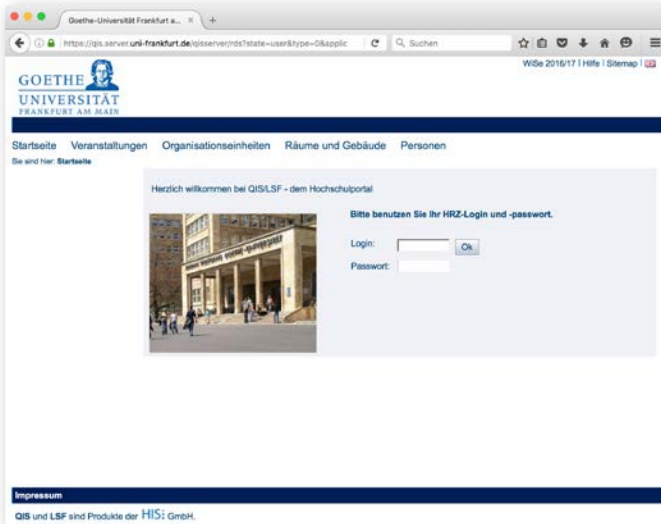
Goethe-Universität Frankfurt a... ×

https://qis.server.uni-frankfurt.de/qisserver/rds?state=user&type=0&applic

Suchen

WiSe 2016/17 | Hilfe | Sitemap

GOETHE
UNIVERSITÄT
FRANKFURT AM MAIN

Startseite Veranstaltungen Organisationseinheiten Räume und Gebäude Personen

Sie sind hier: Startseite

Herzlich willkommen bei QIS/LSF - dem Hochschulportal

Bitte benutzen Sie Ihr HRZ-Login und -passwort.

Login:
Ok
Passwort:

Impressum

QIS und LSF sind Produkte der HIS: GmbH.